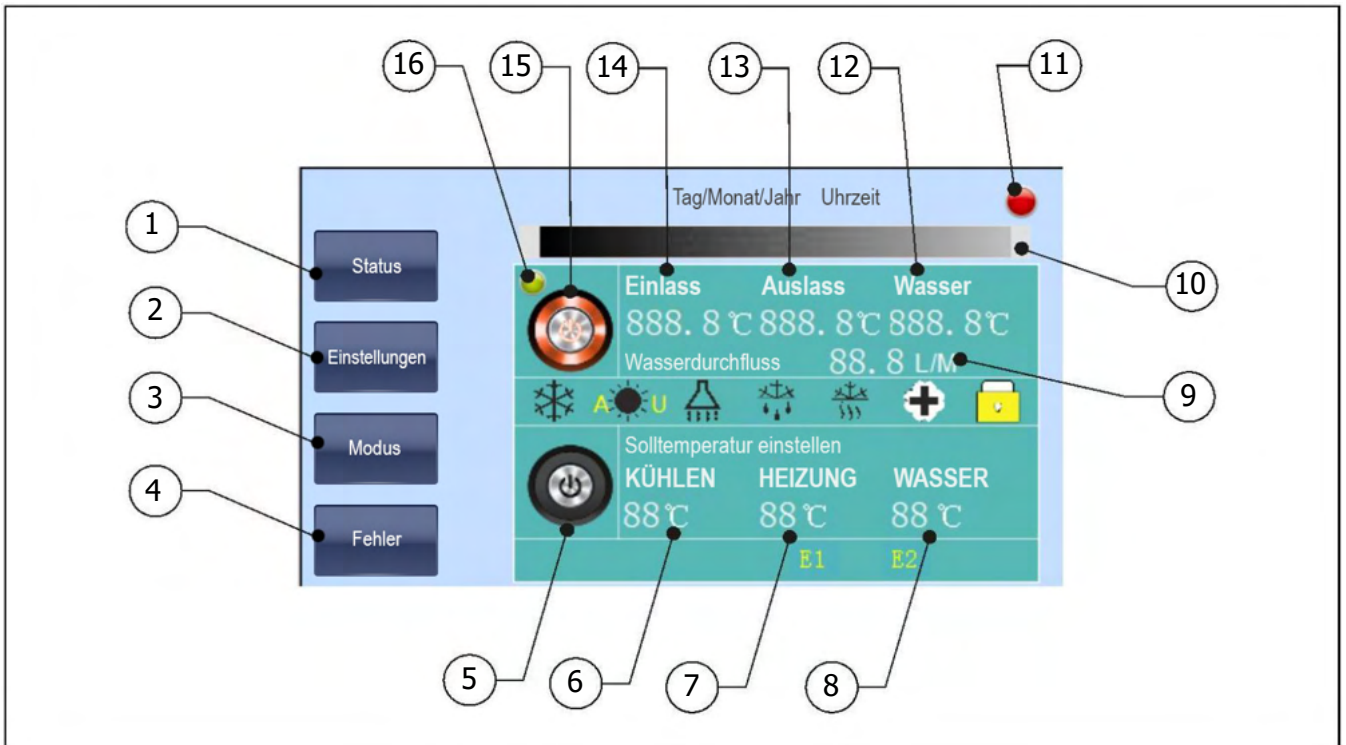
16 15 14 13 12 11

Tag/Monat/Jahr Uhrzeit

1 Status

2 Einstellungen

3 Modus

4 Fehler

10

Einlass Auslass Wasser

888. 8 ℃ 888. 8 ℃ 888. 8 ℃

Wasserdurchfluss 88. 8 L/M

9

A U

Solltemperatur einstellen

KÜHLEN HEIZUNG WASSER

88 ℃ 88 ℃ 88 ℃

E1 E2

5 6 7 8